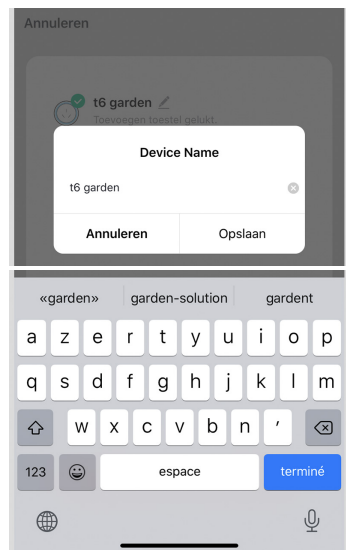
Annuleren

t6 garden

Toevoegen toestel gelukt

Device Name

t6 garden

Annuleren

Opslaan

«garden»

garden-solution

gardent

a z e r t y u i o p

q s d f g h j k l m

w x c v b n ’

123

espace

terminé